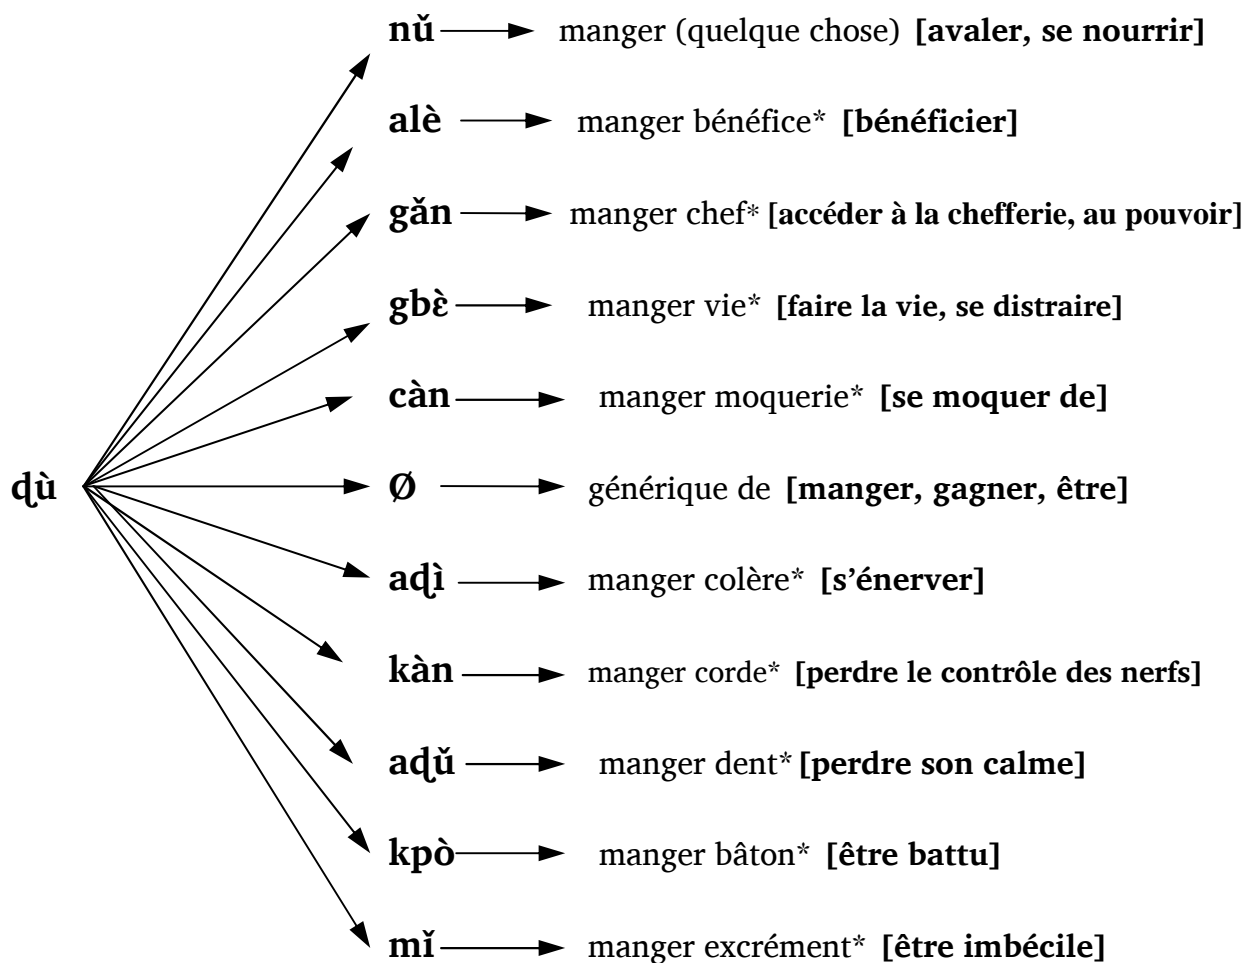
dù

nǔ manger (quelque chose) **[avaler, se nourrir]**

alè manger bénéfice* **[bénéficier]**

gǎn manger chef* **[accéder à la chefferie, au pouvoir]**

gbɛ̀ manger vie* **[faire la vie, se distraire]**

càn manger moquerie* **[se moquer de]**

Ø générique de **[manger, gagner, être]**

aɖì manger colère* **[s'énerver]**

kàn manger corde* **[perdre le contrôle des nerfs]**

aɖǔ manger dent* **[perdre son calme]**

kpò manger bâton* **[être battu]**

mǐ manger excrément* **[être imbécile]**